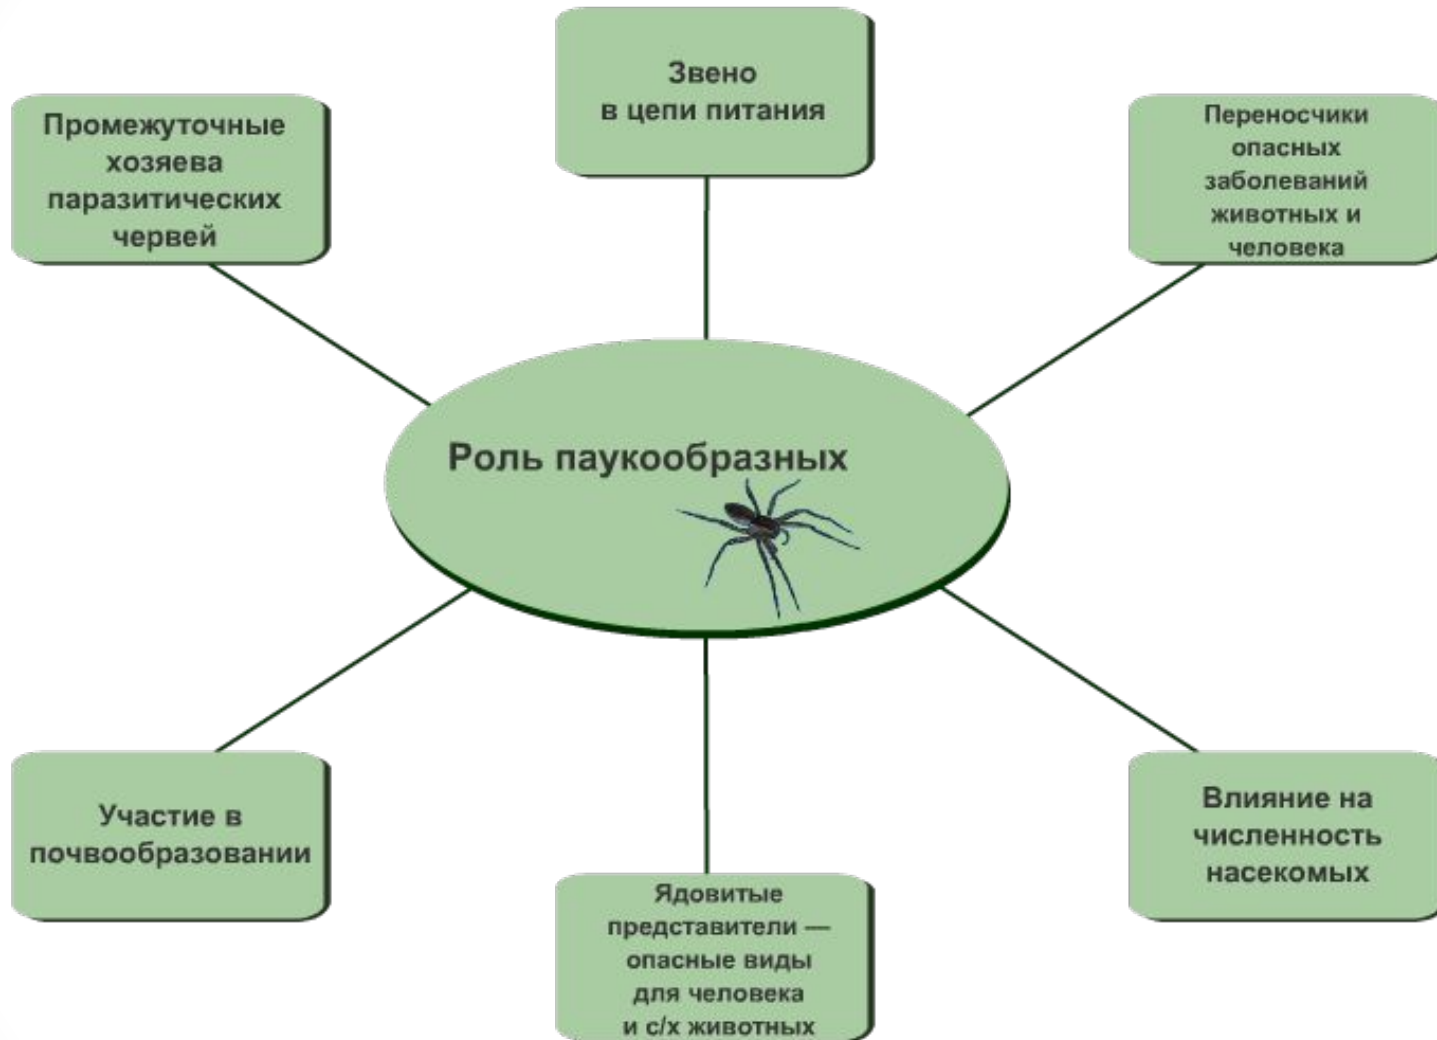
Промежуточные хозяева паразитических червей

Звено в цепи питания

Переносчики опасных заболеваний животных и человека

Роль паукообразных

Участие в почвообразовании

Ядовитые представители — опасные виды для человека и с/х животных

Влияние на численность насекомых